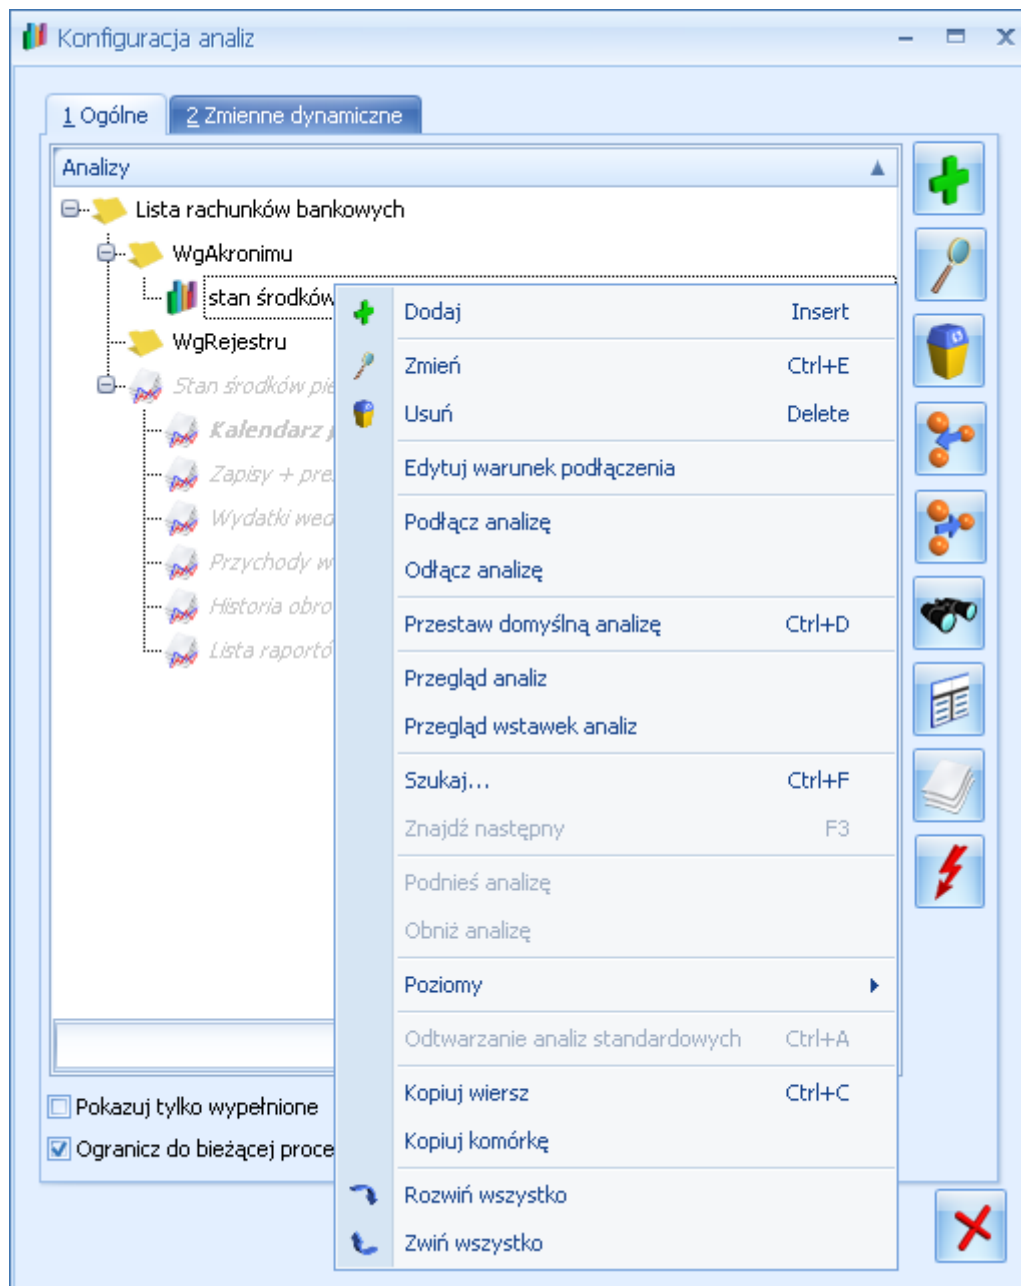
Konfiguracja analiz

1 Ogólne
2 Zmienne dynamiczne

Analizy

Lista rachunków bankowych
WgAkronimu
stan środków
WgRejestru
Stan środków pie
Kalendarz
Zapisy + pre
Wydatki wed
Przychody w
Historia obro
Lista raportó

Dodaj Insert
Zmień Ctrl+E
Usuń Delete
Edytuj warunek podłączenia
Podłącz analizę
Odłącz analizę
Przestaw domyślną analizę Ctrl+D
Przegląd analiz
Przegląd wstawek analiz
Szukaj... Ctrl+F
Znajdź następny F3
Podnieś analizę
Obniż analizę
Poziomy
Odtwarzanie analiz standardowych Ctrl+A
Kopiuj wiersz Ctrl+C
Kopiuj komórkę
Rozwiń wszystko
Zwiń wszystko

Pokazuj tylko wypełnione
Ogranicz do bieżącej proce